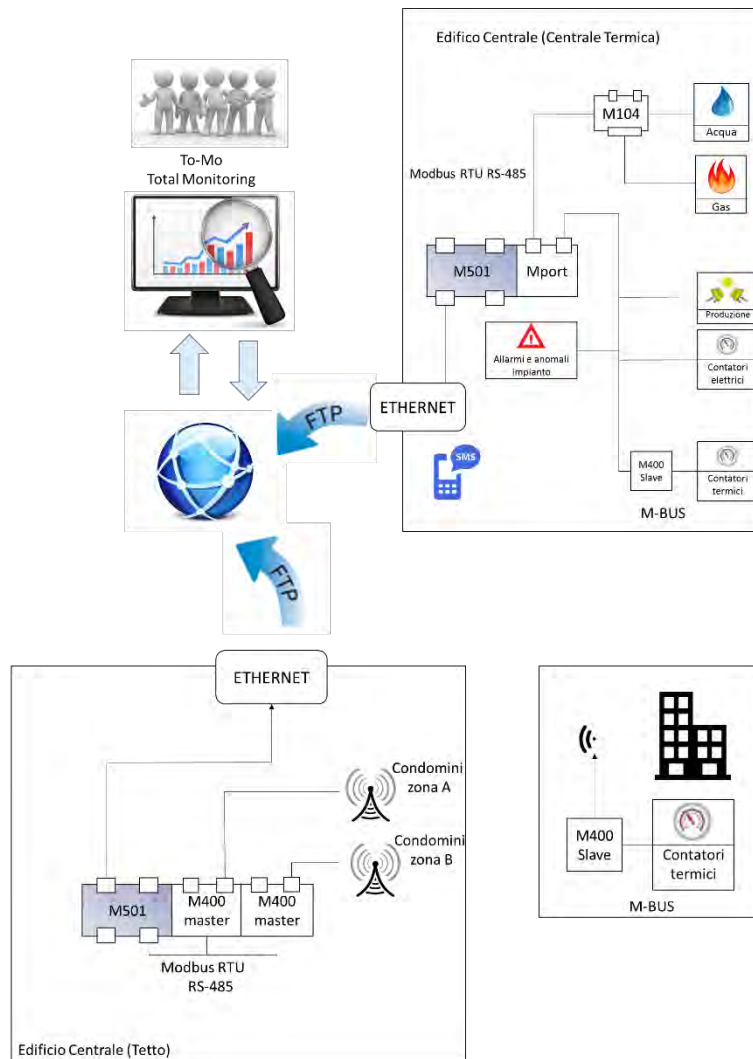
To-Mo
Total Monitoring

FTP

FTP

Edifico Centrale (Centrale Termica)

M104

Acqua

Gas

Modbus RTU RS-485

M501

Mport

Produzione

Allarmi e anomali impianto

Contatori elettrici

ETHERNET

SMS

M400 Slave

Contatori termici

M-BUS

ETHERNET

Condomini zona A

Condomini zona B

M501

M400 master

M400 master

Modbus RTU RS-485

Edificio Centrale (Tetto)

M400 Slave

Contatori termici

M-BUS